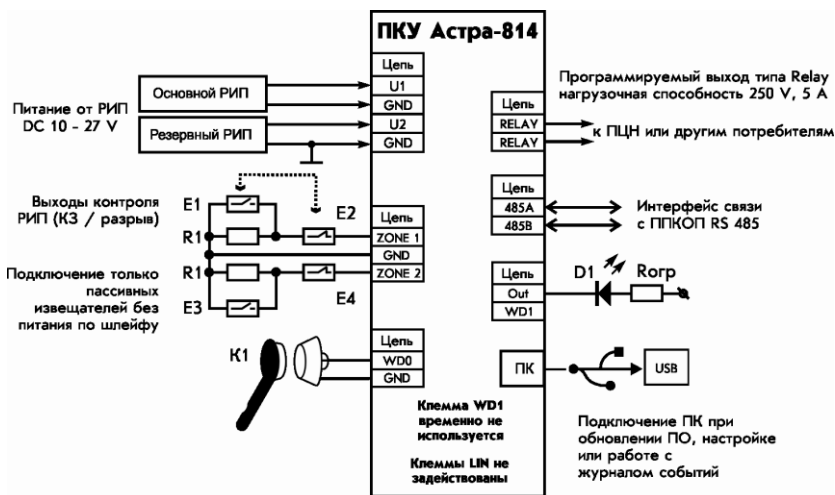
ПКУ Астра-814

Цепь
U1
GND
U2
GND

Основной РИП
Резервный РИП

Питание от РИП DC 10 - 27 V

Программируемый выход типа Relay нагрузочная способность 250 V, 5 А

Цепь
RELAY
RELAY

к ПЦН или другим потребителям

Выходы контроля РИП (КЗ / разрыв)

E1
E2
R1
R1
E3
E4

Цепь
ZONE 1
GND
ZONE 2

Подключение только пассивных извещателей без питания по шлейфу

Цепь
485A
485B

Интерфейс связи с ППКОП RS 485

Цепь
Out
WD1

D1
Rогр

K1

Цепь
WD0
GND

ПК

USB

Клемма WD1 временно не используется

Клеммы LIN не задействованы

Подключение ПК при обновлении ПО, настройке или работе с журналом событий